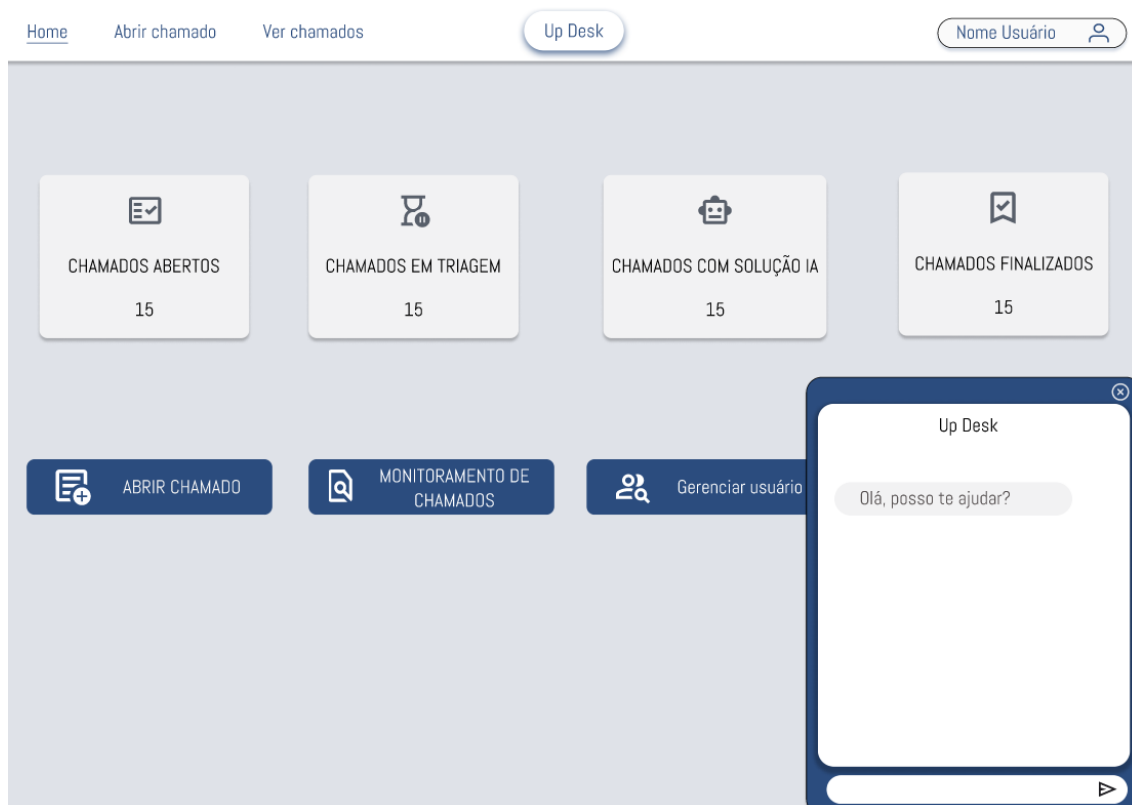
Home Abrir chamado Ver chamados

Up Desk

Nome Usuário

CHAMADOS ABERTOS
15

CHAMADOS EM TRIAGEM
15

CHAMADOS COM SOLUÇÃO IA
15

CHAMADOS FINALIZADOS
15

ABRIR CHAMADO

MONITORAMENTO DE CHAMADOS

Gerenciar usuário

Up Desk

Olá, posso te ajudar?